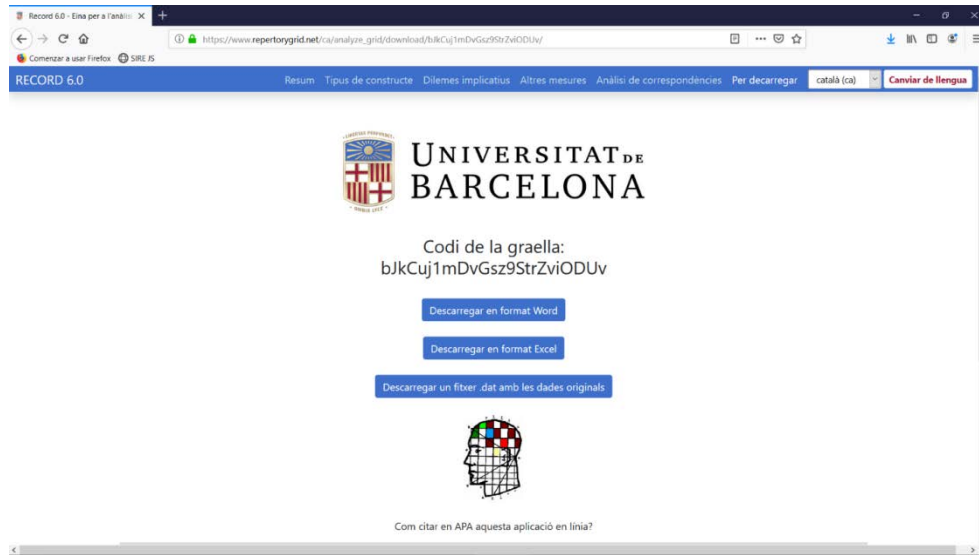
Record 6.0 - Eina per a l'anàlisi

https://www.repertorygrid.net/ca/analyze_grid/download/bJkCuj1mDvGsz9StrZviODUv/

Comenzar a usar Firefox SIRE JS

RECORD 6.0 Resum Tipus de constructe Dilemes implicatius Altres mesures Anàlisi de correspondències Per decarregar català (ca) Canviar de llengua

LIBERTAS PERFUNDET OMNIA LUCE

UNIVERSITAT DE BARCELONA

Codi de la graella:
bJkCuj1mDvGsz9StrZviODUv

Descarregar en format Word

Descarregar en format Excel

Descarregar un fitxer .dat amb les dades originals

Com citar en APA aquesta aplicació en línia?